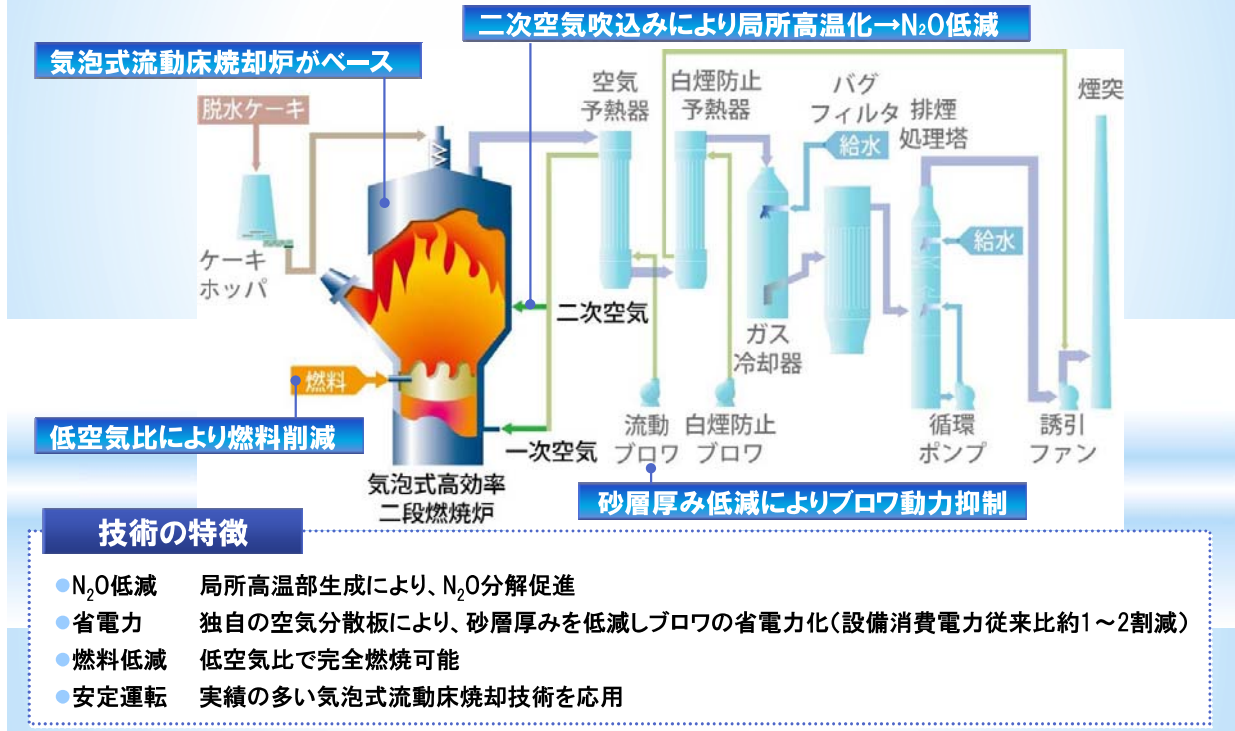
二次空気吹込みにより局所高温化→$N_2O$低減

気泡式流動床焼却炉がベース

脱水ケーキ

ケーキホッパ

空気予熱器

白煙防止予熱器

バグフィルタ

給水

排煙処理塔

煙突

給水

二次空気

ガス冷却器

燃料

低空気比により燃料削減

一次空気

流動ブロワ

白煙防止ブロワ

循環ポンプ

誘引ファン

気泡式高効率二段燃焼炉

砂層厚み低減によりブロワ動力抑制

技術の特徴

● $N_2O$低減　局所高温部生成により、$N_2O$分解促進

● 省電力　独自の空気分散板により、砂層厚みを低減しブロワの省電力化（設備消費電力従来比約1～2割減）

● 燃料低減　低空気比で完全燃焼可能

● 安定運転　実績の多い気泡式流動床焼却技術を応用